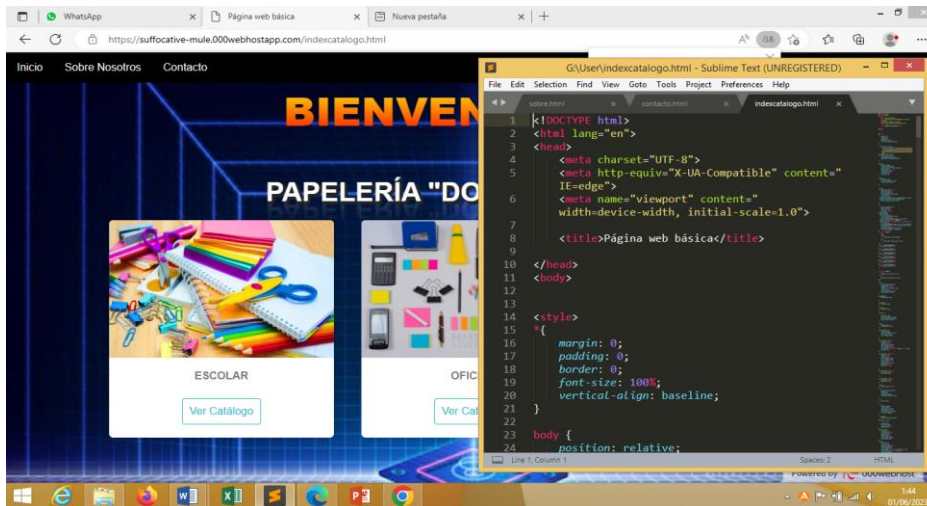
WhatsApp
Página web básica
Nueva pestaña
https://suffocative-mule.000webhostapp.com/indexcatalogo.html

Inicio Sobre Nosotros Contacto

BIENVEN

PAPELERÍA "DO

ESCOLAR
Ver Catálogo

OFIC
Ver Cat

G:\User\indexcatalogo.html - Sublime Text (UNREGISTERED)
File Edit Selection Find View Goto Tools Project Preferences Help
sobre.html
contacto.html
indexcatalogo.html

1 <!DOCTYPE html>
2 <html lang="en">
3 <head>
4 <meta charset="UTF-8">
5 <meta http-equiv="X-UA-Compatible" content="IE=edge">
6 <meta name="viewport" content="width=device-width, initial-scale=1.0">
7
8 <title>Página web básica</title>
9
10 </head>
11 <body>
12
13
14 <style>
15 *{
16 margin: 0;
17 padding: 0;
18 border: 0;
19 font-size: 100%;
20 vertical-align: baseline;
21 }
22
23 body {
24 position: relative;

Line 1, Column 1
Spaces: 2
HTML

Powered by 000webhost

1:44
01/06/2023